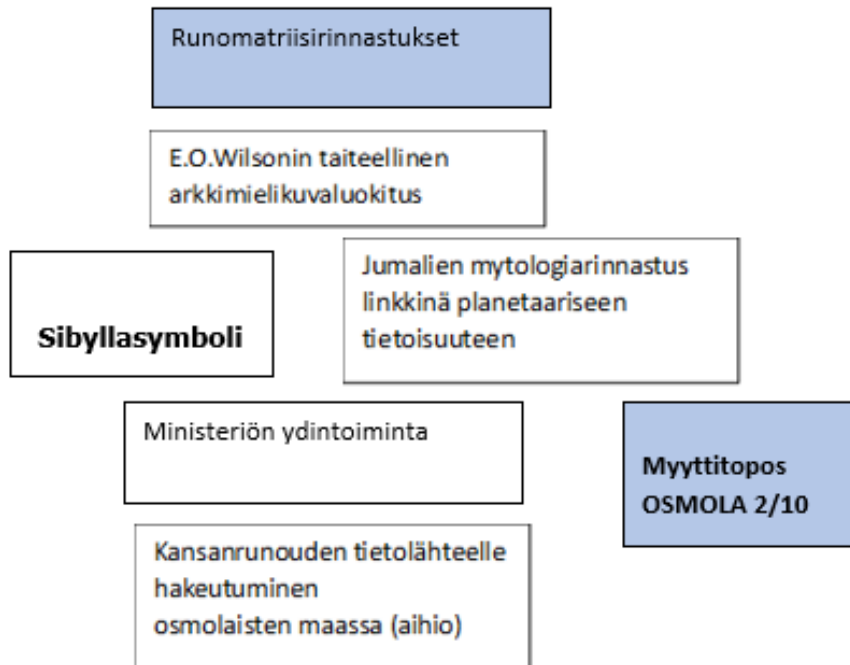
Runomatriisirinnastukset

E.O.Wilsonin taiteellinen arkkimielikuvaluokitus

Sibyllasymboli

Jumalien mytologiarinnastus linkkinä planetaariseen tietoisuuteen

Ministeriön ydintoiminta

Myyttitopos
OSMOLA 2/10

Kansanrunouden tietolähteelle hakeutuminen
osmolaisten maassa (aihio)